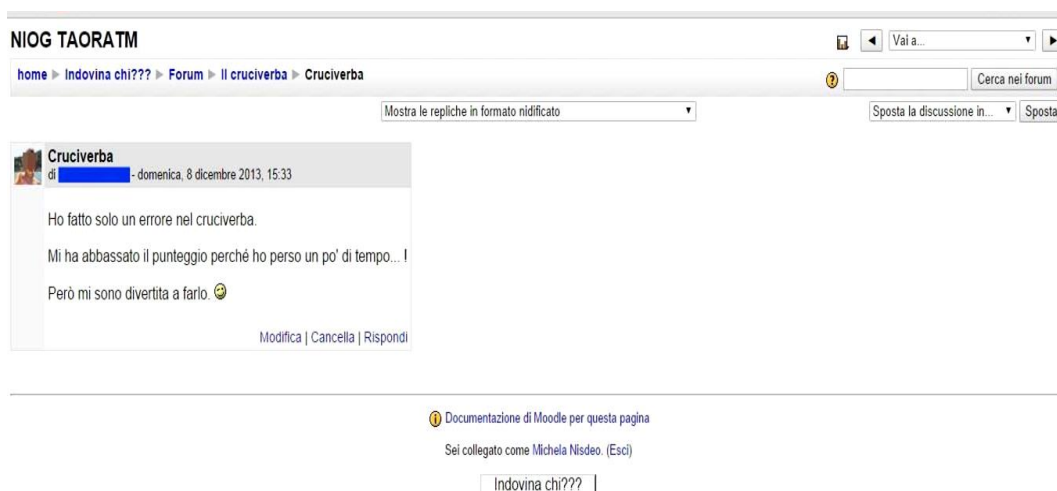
NIOG TAORATM

Vai a...

home ► Indovina chi??? ► Forum ► Il cruciverba ► Cruciverba

Cerca nei forum

Mostra le repliche in formato nidificato

Sposta la discussione in...

Sposta

Cruciverba
di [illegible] - domenica, 8 dicembre 2013, 15:33

Ho fatto solo un errore nel cruciverba.

Mi ha abbassato il punteggio perché ho perso un po' di tempo... !

Però mi sono divertita a farlo.

Modifica | Cancella | Rispondi

Documentazione di Moodle per questa pagina

Sei collegato come Michela Nisdeo. (Esci)

Indovina chi???